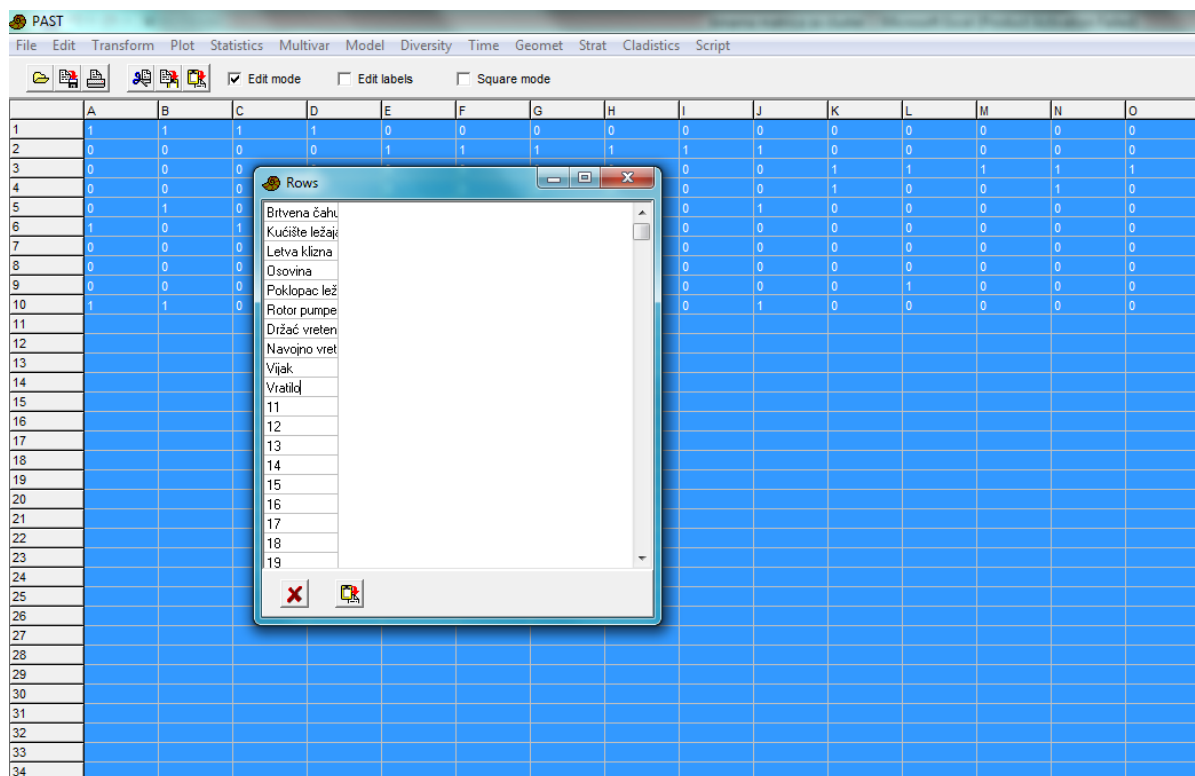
PAST

File Edit Transform Plot Statistics Multivar Model Diversity Time Geomet Strat Cladistics Script

Edit mode   Edit labels   Square mode

| | A | B | C | D | E | F | G | H | I | J | K | L | M | N | O |
|---|---|---|---|---|---|---|---|---|---|---|---|---|---|---|---|
| 1 | 1 | 1 | 1 | 1 | 0 | 0 | 0 | 0 | 0 | 0 | 0 | 0 | 0 | 0 | 0 |
| 2 | 0 | 0 | 0 | 0 | 1 | 1 | 1 | 1 | 1 | 1 | 0 | 0 | 0 | 0 | 0 |
| 3 | 0 | 0 | 0 | | | | | | 0 | 0 | 1 | 1 | 1 | 1 | 1 |
| 4 | 0 | 0 | 0 | | | | | | 0 | 0 | 1 | 0 | 0 | 1 | 0 |
| 5 | 0 | 1 | 0 | | | | | | 0 | 1 | 0 | 0 | 0 | 0 | 0 |
| 6 | 1 | 0 | 1 | | | | | | 0 | 0 | 0 | 0 | 0 | 0 | 0 |
| 7 | 0 | 0 | 0 | | | | | | 0 | 0 | 0 | 0 | 0 | 0 | 0 |
| 8 | 0 | 0 | 0 | | | | | | 0 | 0 | 0 | 0 | 0 | 0 | 0 |
| 9 | 0 | 0 | 0 | | | | | | 0 | 0 | 0 | 1 | 0 | 0 | 0 |
| 10 | 1 | 1 | 0 | | | | | | 0 | 1 | 0 | 0 | 0 | 0 | 0 |

11 12 13 14 15 16 17 18 19 20 21 22 23 24 25 26 27 28 29 30 31 32 33 34

Rows

Brtvena čahu
Kućište ležaja
Letva klizna
Osovina
Poklopac lež
Rotor pumpe
Držać vreten
Navojno vret
Vijak
Vratilo
11
12
13
14
15
16
17
18
19